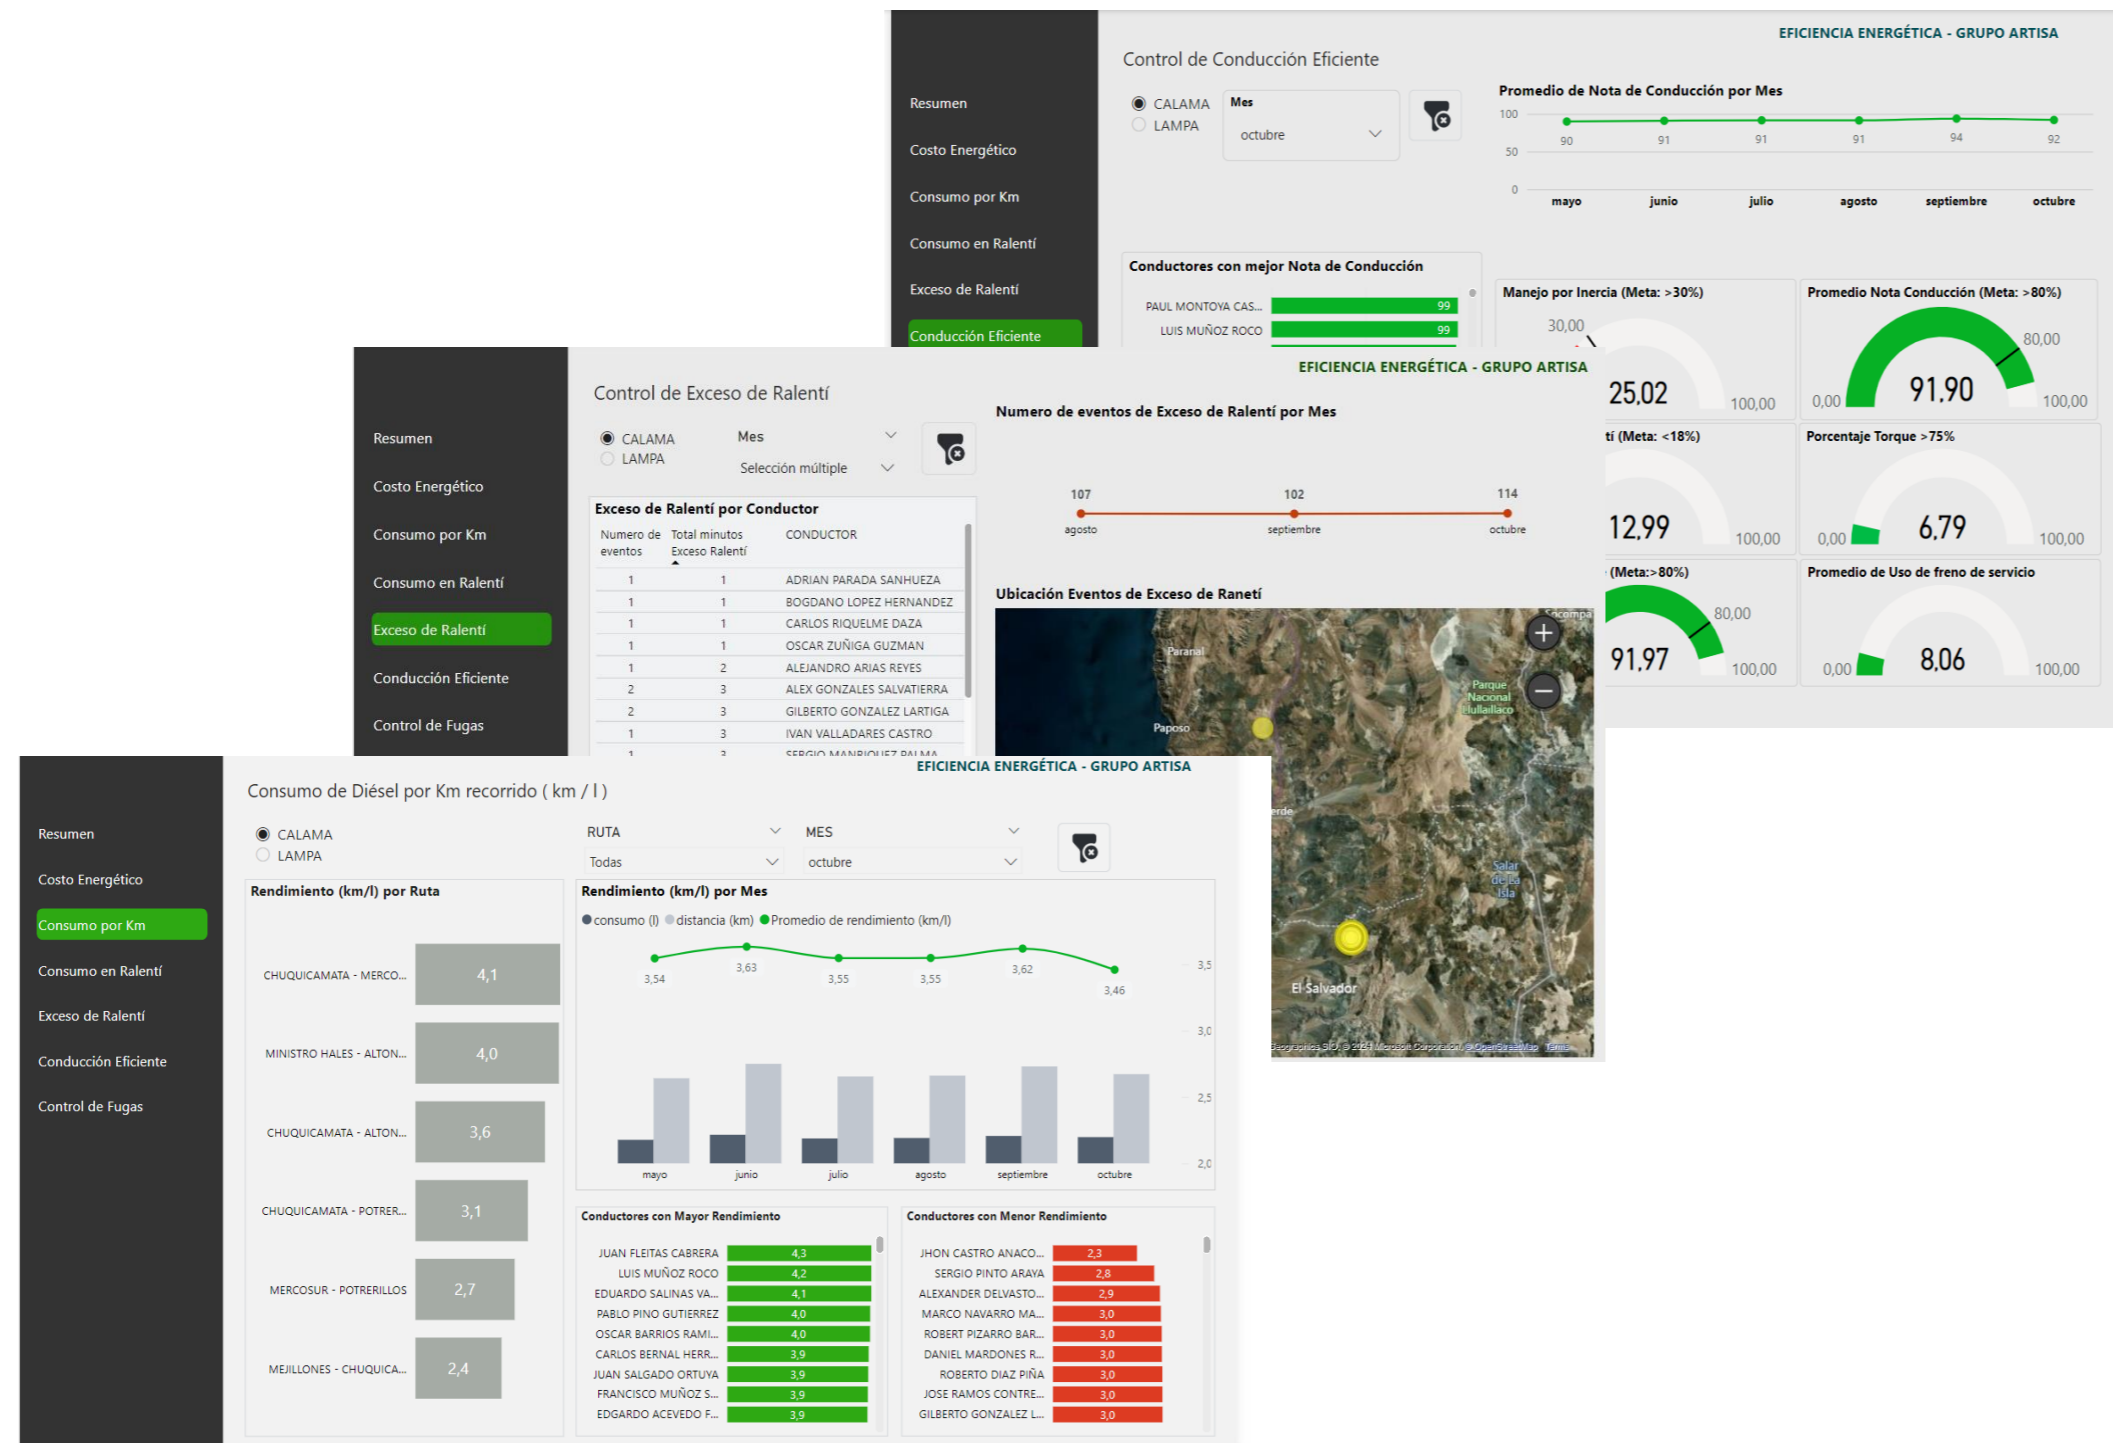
EFICIENCIA ENERGÉTICA - GRUPO ARTISA

Resumen
Costo Energético
Consumo por Km
Consumo en Ralentí
Exceso de Ralentí
Conducción Eficiente

Control de Conducción Eficiente

CALAMA
LAMPA
Mes
octubre

Promedio de Nota de Conducción por Mes
100
50
0
90 91 91 91 94 92
mayo junio julio agosto septiembre octubre

Conductores con mejor Nota de Conducción
PAUL MONTOYA CAS... 99
LUIS MUÑOZ ROCO 99

Manejo por Inercia (Meta: >30%)
30,00
25,02
100,00

Promedio Nota Conducción (Meta: >80%)
80,00
0,00
91,90
100,00

tí (Meta: <18%)
12,99
100,00

Porcentaje Torque >75%
0,00
6,79
100,00

(Meta:>80%)
80,00
91,97
100,00

Promedio de Uso de freno de servicio
0,00
8,06
100,00

EFICIENCIA ENERGÉTICA - GRUPO ARTISA

Resumen
Costo Energético
Consumo por Km
Consumo en Ralentí
Exceso de Ralentí
Conducción Eficiente
Control de Fugas

Control de Exceso de Ralentí

CALAMA
LAMPA
Mes
Selección múltiple

Numero de eventos de Exceso de Ralentí por Mes
107 102 114
agosto septiembre octubre

Exceso de Ralentí por Conductor
| Numero de eventos | Total minutos Exceso Ralentí | CONDUCTOR |
|---|---|---|
| 1 | 1 | ADRIAN PARADA SANHUEZA |
| 1 | 1 | BOGDANO LOPEZ HERNANDEZ |
| 1 | 1 | CARLOS RIQUELME DAZA |
| 1 | 1 | OSCAR ZUÑIGA GUZMAN |
| 1 | 2 | ALEJANDRO ARIAS REYES |
| 2 | 3 | ALEX GONZALES SALVATIERRA |
| 2 | 3 | GILBERTO GONZALEZ LARTIGA |
| 1 | 3 | IVAN VALLADARES CASTRO |
| 1 | 3 | SERGIO MANRIQUEZ PALMA |

Ubicación Eventos de Exceso de Ranetí
Paranal
Paposo
Parque Nacional Llullaillaco
Salar de la Isla
El Salvador
Socompa
erde
Geographics SIO, © 2024 Microsoft Corporation, © OpenStreetMap Terms

EFICIENCIA ENERGÉTICA - GRUPO ARTISA

Resumen
Costo Energético
Consumo por Km
Consumo en Ralentí
Exceso de Ralentí
Conducción Eficiente
Control de Fugas

Consumo de Diésel por Km recorrido ( km / l )

CALAMA
LAMPA
RUTA
Todas
MES
octubre

Rendimiento (km/l) por Ruta
CHUQUICAMATA - MERCO... 4,1
MINISTRO HALES - ALTON... 4,0
CHUQUICAMATA - ALTON... 3,6
CHUQUICAMATA - POTRER... 3,1
MERCOSUR - POTRERILLOS 2,7
MEJILLONES - CHUQUICA... 2,4

Rendimiento (km/l) por Mes
consumo (l) distancia (km) Promedio de rendimiento (km/l)
3,54 3,63 3,55 3,55 3,62 3,46
3,5
3,0
2,5
2,0
mayo junio julio agosto septiembre octubre

Conductores con Mayor Rendimiento
JUAN FLEITAS CABRERA 4,3
LUIS MUÑOZ ROCO 4,2
EDUARDO SALINAS VA... 4,1
PABLO PINO GUTIERREZ 4,0
OSCAR BARRIOS RAMI... 4,0
CARLOS BERNAL HERR... 3,9
JUAN SALGADO ORTUYA 3,9
FRANCISCO MUÑOZ S... 3,9
EDGARDO ACEVEDO F... 3,9

Conductores con Menor Rendimiento
JHON CASTRO ANACO... 2,3
SERGIO PINTO ARAYA 2,8
ALEXANDER DELVASTO... 2,9
MARCO NAVARRO MA... 3,0
ROBERT PIZARRO BAR... 3,0
DANIEL MARDONES R... 3,0
ROBERTO DIAZ PIÑA 3,0
JOSE RAMOS CONTRE... 3,0
GILBERTO GONZALEZ L... 3,0